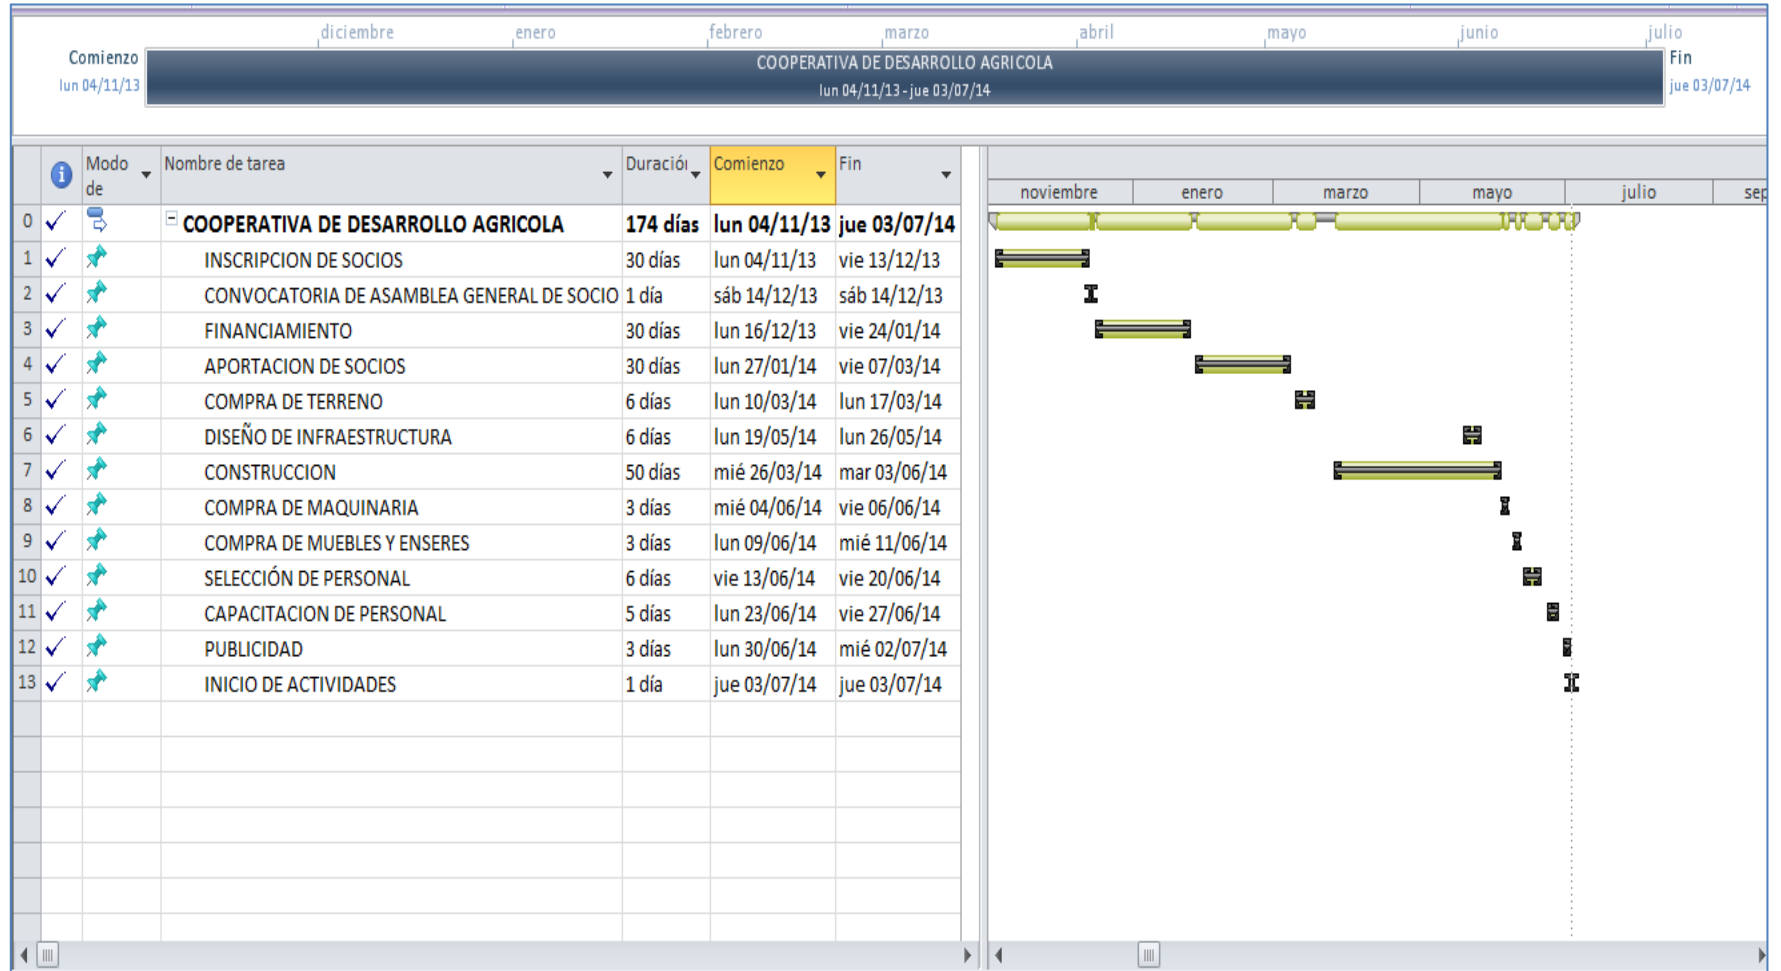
diciembre enero febrero marzo abril mayo junio julio

Comienzo
lun 04/11/13

COOPERATIVA DE DESARROLLO AGRICOLA
lun 04/11/13 - jue 03/07/14

Fin
jue 03/07/14

| | | Modo de | Nombre de tarea | Duración | Comienzo | Fin |
|---|---|---|---|---|---|---|
| 0 | ✓ | | COOPERATIVA DE DESARROLLO AGRICOLA | 174 días | lun 04/11/13 | jue 03/07/14 |
| 1 | ✓ | | INSCRIPCION DE SOCIOS | 30 días | lun 04/11/13 | vie 13/12/13 |
| 2 | ✓ | | CONVOCATORIA DE ASAMBLEA GENERAL DE SOCIO | 1 día | sáb 14/12/13 | sáb 14/12/13 |
| 3 | ✓ | | FINANCIAMIENTO | 30 días | lun 16/12/13 | vie 24/01/14 |
| 4 | ✓ | | APORTACION DE SOCIOS | 30 días | lun 27/01/14 | vie 07/03/14 |
| 5 | ✓ | | COMPRA DE TERRENO | 6 días | lun 10/03/14 | lun 17/03/14 |
| 6 | ✓ | | DISEÑO DE INFRAESTRUCTURA | 6 días | lun 19/05/14 | lun 26/05/14 |
| 7 | ✓ | | CONSTRUCCION | 50 días | mié 26/03/14 | mar 03/06/14 |
| 8 | ✓ | | COMPRA DE MAQUINARIA | 3 días | mié 04/06/14 | vie 06/06/14 |
| 9 | ✓ | | COMPRA DE MUEBLES Y ENSERES | 3 días | lun 09/06/14 | mié 11/06/14 |
| 10 | ✓ | | SELECCIÓN DE PERSONAL | 6 días | vie 13/06/14 | vie 20/06/14 |
| 11 | ✓ | | CAPACITACION DE PERSONAL | 5 días | lun 23/06/14 | vie 27/06/14 |
| 12 | ✓ | | PUBLICIDAD | 3 días | lun 30/06/14 | mié 02/07/14 |
| 13 | ✓ | | INICIO DE ACTIVIDADES | 1 día | jue 03/07/14 | jue 03/07/14 |

noviembre enero marzo mayo julio sep